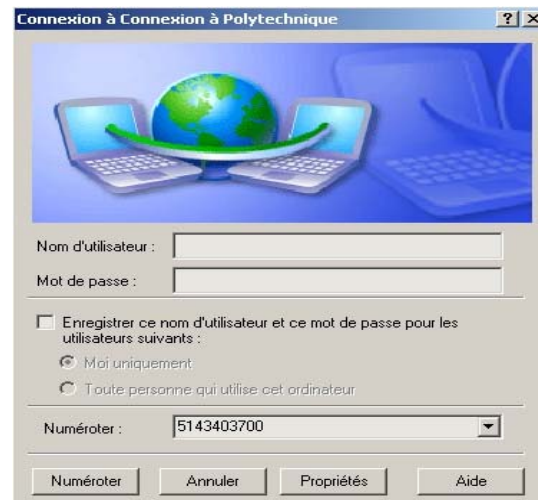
Connexion à Connexion à Polytechnique

?

Nom d'utilisateur :

Mot de passe :

Enregistrer ce nom d'utilisateur et ce mot de passe pour les utilisateurs suivants :

Moi uniquement

Toute personne qui utilise cet ordinateur

Numéroter : 5143403700

Numéroter

Annuler

Propriétés

Aide